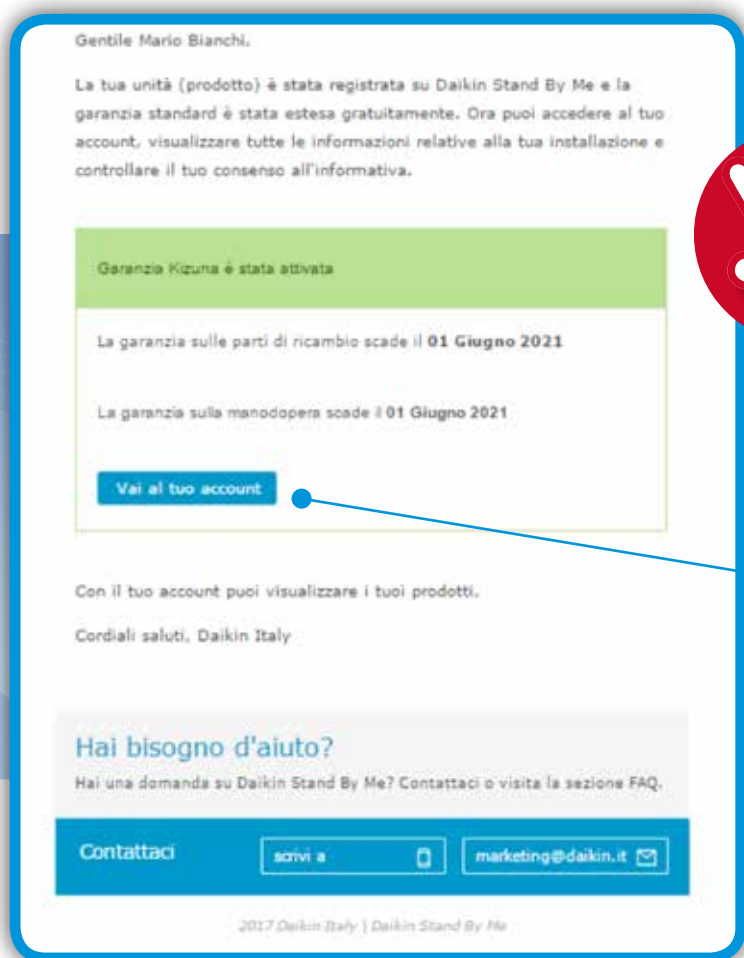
Gentile Mario Bianchi,

La tua unità (prodotto) è stata registrata su Daikin Stand By Me e la garanzia standard è stata estesa gratuitamente. Ora puoi accedere al tuo account, visualizzare tutte le informazioni relative alla tua installazione e controllare il tuo consenso all'informativa.

Garanzia Kizuna è stata attivata

La garanzia sulle parti di ricambio scade il **01 Giugno 2021**

La garanzia sulla manodopera scade il **01 Giugno 2021**

Vai al tuo account

Con il tuo account puoi visualizzare i tuoi prodotti.

Cordiali saluti, Daikin Italy

Hai bisogno d'aiuto?

Hai una domanda su Daikin Stand By Me? Contattaci o visita la sezione FAQ.

Contattaci

scrivi a

marketing@daikin.it

2017 Daikin Italy | Daikin Stand By Me